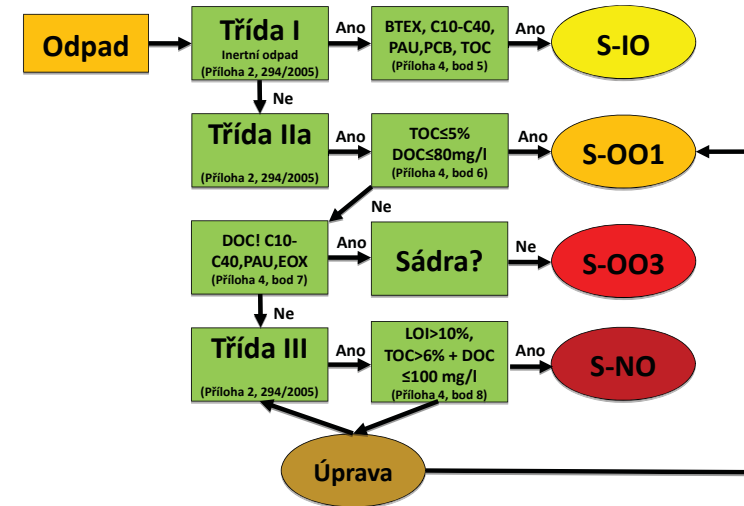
Odpad

Třída I
Inertní odpad
(Příloha 2, 294/2005)

Ano

BTEX, C10-C40, PAU,PCB, TOC
(Příloha 4, bod 5)

Ano

S-IO

Ne

Třída IIa
(Příloha 2, 294/2005)

Ano

TOC≤5%
DOC≤80mg/l
(Příloha 4, bod 6)

Ano

S-OO1

Ne

DOC! C10-C40,PAU,EOX
(Příloha 4, bod 7)

Ano

Sádra?

Ne

S-OO3

Ne

Třída III
(Příloha 2, 294/2005)

Ano

LOI>10%,
TOC>6% + DOC ≤100 mg/l
(Příloha 4, bod 8)

Ano

S-NO

Úprava